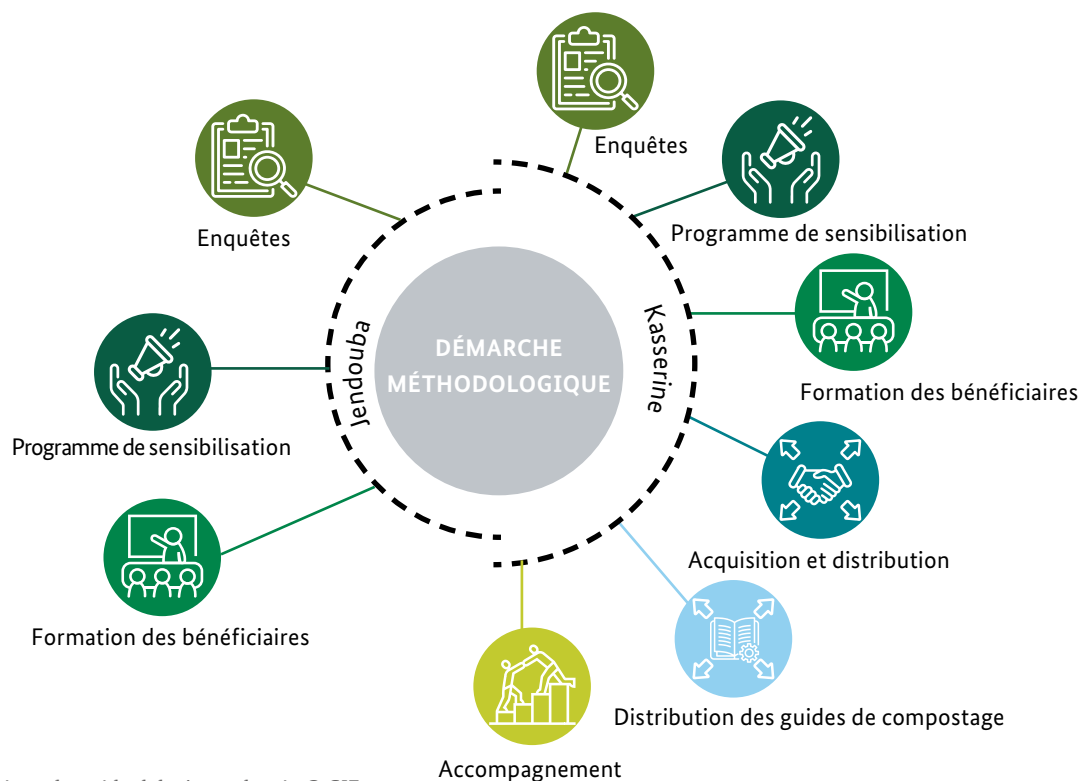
DÉMARCHE MÉTHODOLOGIQUE

Jendouba

Kasserine

Enquêtes

Programme de sensibilisation

Formation des bénéficiaires

Enquêtes

Programme de sensibilisation

Formation des bénéficiaires

Acquisition et distribution

Distribution des guides de compostage

Accompagnement

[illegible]